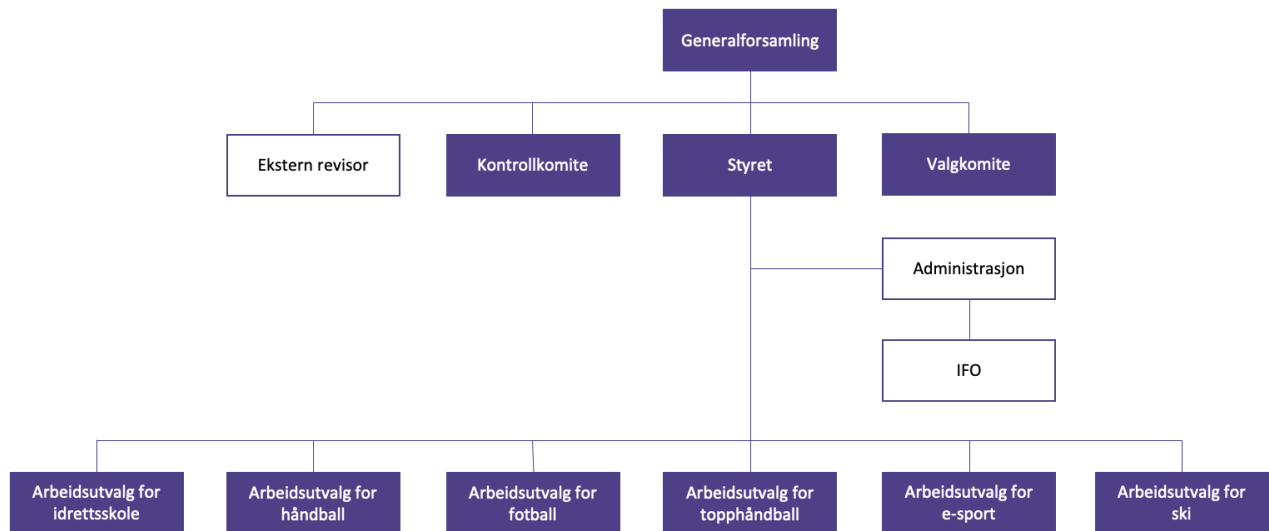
Generalforsamling

Ekstern revisor

Kontrollkomite

Styret

Valgkomite

Administrasjon

IFO

Arbeidsutvalg for idrettsskole

Arbeidsutvalg for håndball

Arbeidsutvalg for fotball

Arbeidsutvalg for topphåndball

Arbeidsutvalg for e-sport

Arbeidsutvalg for ski